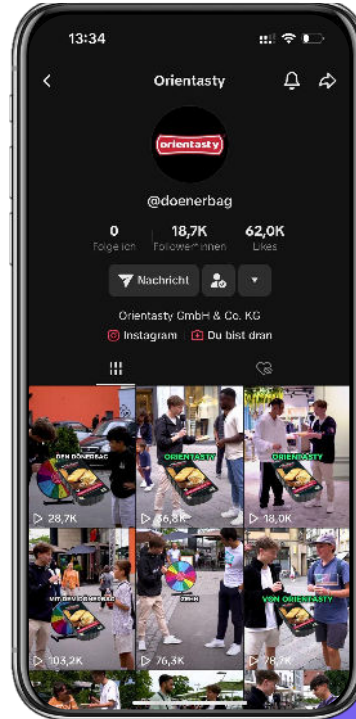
13:34

Orientasty

orientasty

@doenerbag

0
Folge ich

18,7K
Follower*innen

62,0K
Likes

Nachricht

Orientasty GmbH & Co. KG

Instagram

Du bist dran

DEN DÖNERBAG
28,7K

ORIENTASTY
36,8K

ORIENTASTY
18,0K

MIT DEM DÖNERBAG
103,2K

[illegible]
76,3K

VON ORIENTASTY
78,7K